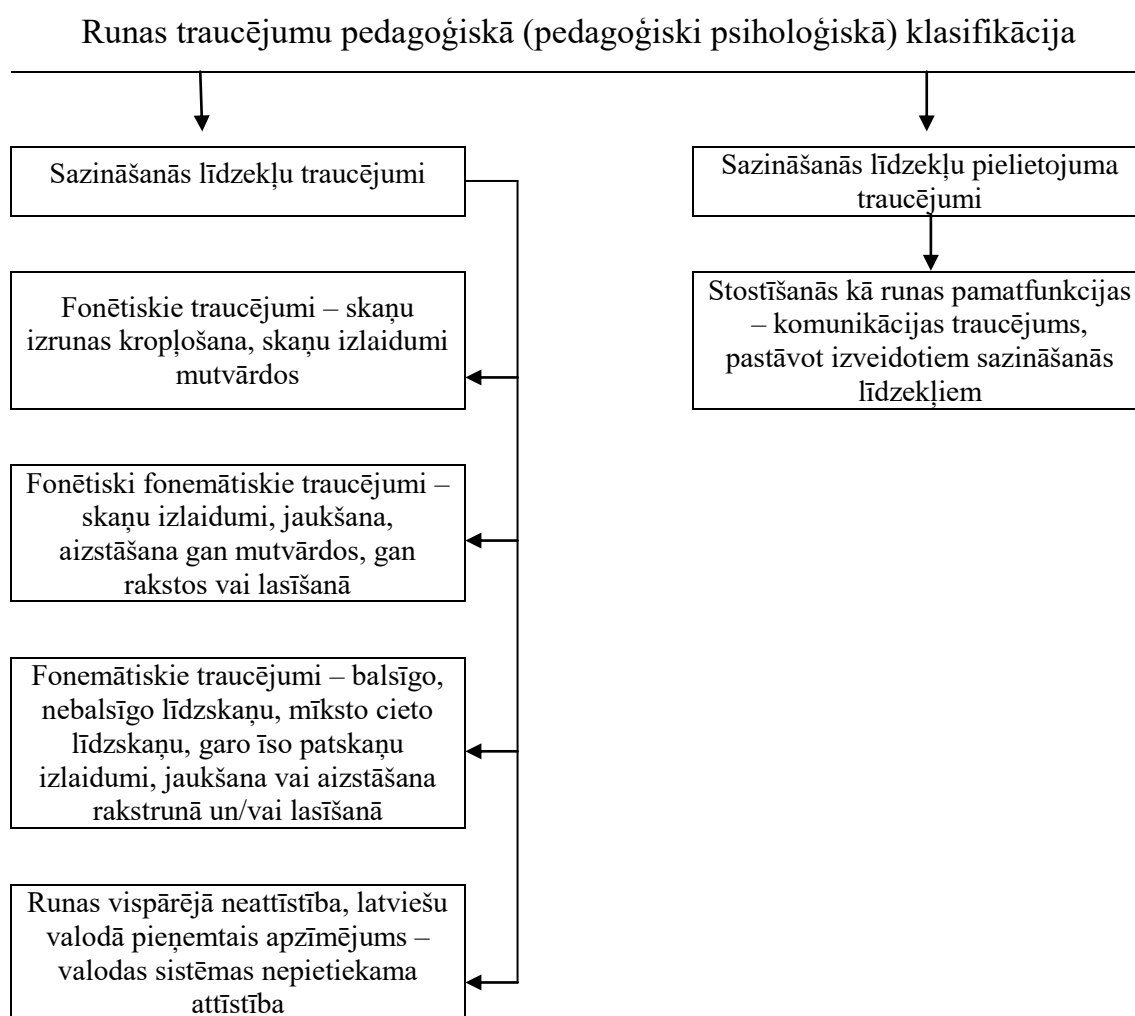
Runas traucējumu pedagoģiskā (pedagoģiski psiholoģiskā) klasifikācija

Sazināšanās līdzekļu traucējumi

Fonētiskie traucējumi – skaņu izrunas kropļošana, skaņu izlaidumi mutvārdos

Fonētiski fonemātiskie traucējumi – skaņu izlaidumi, jaukšana, aizstāšana gan mutvārdos, gan rakstos vai lasīšanā

Fonemātiskie traucējumi – balsīgo, nebalsīgo līdzskaņu, mīksto cieto līdzskaņu, garo īso patskaņu izlaidumi, jaukšana vai aizstāšana rakstrunā un/vai lasīšanā

Runas vispārējā neattīstība, latviešu valodā pieņemtais apzīmējums – valodas sistēmas nepietiekama attīstība

Sazināšanās līdzekļu pielietojuma traucējumi

Stostīšanās kā runas pamatfunkcijas – komunikācijas traucējums, pastāvot izveidotiem sazināšanās līdzekļiem